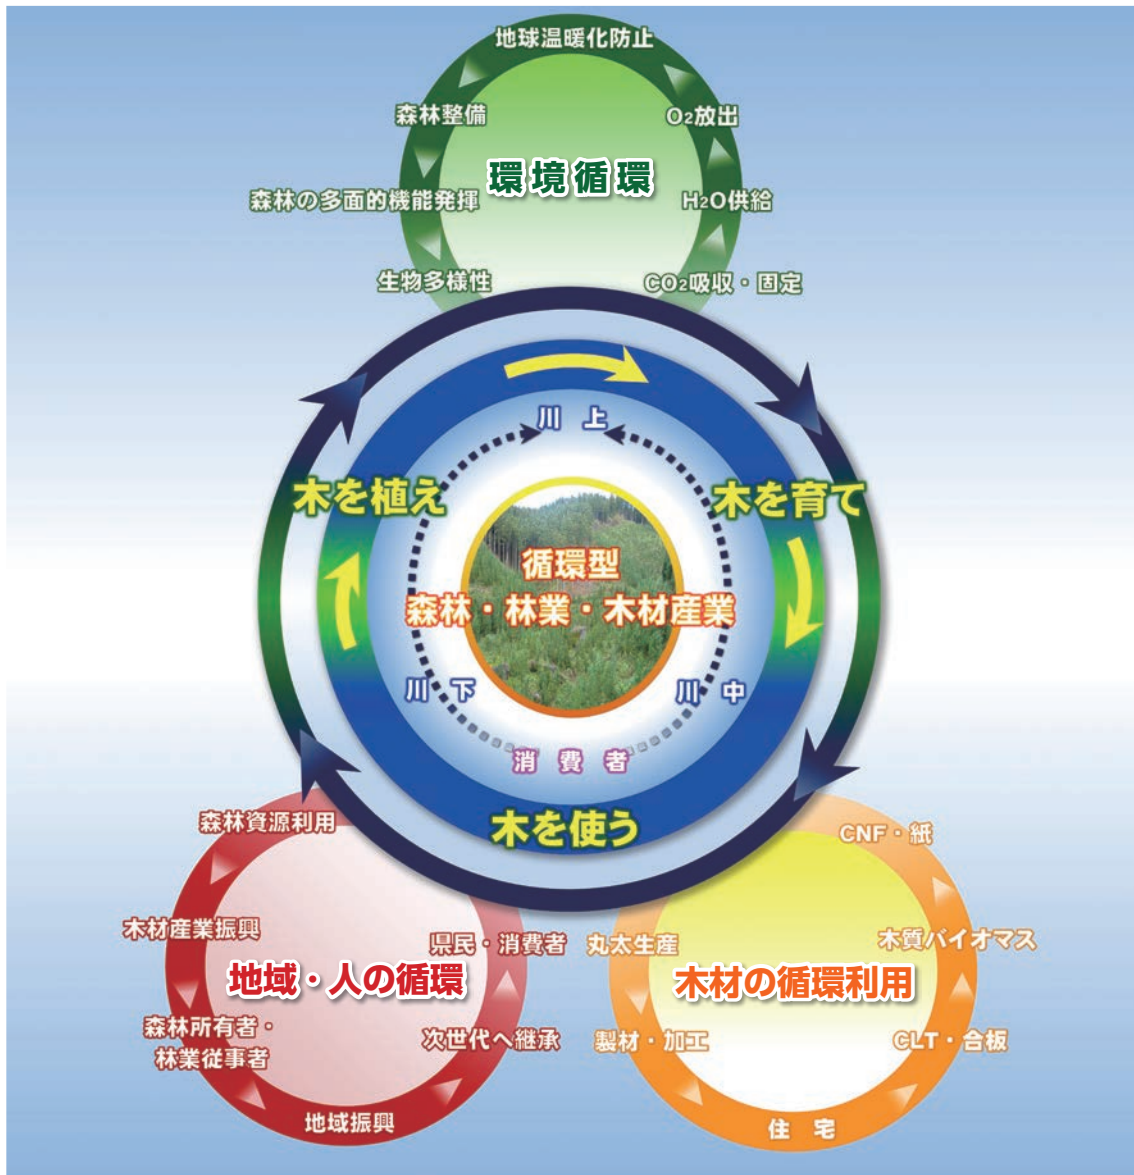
地球温暖化防止

森林整備

$O_2$放出

環境循環

森林の多面的機能発揮

$H_2O$供給

生物多様性

$CO_2$吸収・固定

川上

木を植え

木を育て

循環型
森林・林業・木材産業

川下

川中

消費者

木を使う

森林資源利用

CNF・紙

木材産業振興

県民・消費者

丸太生産

木質バイオマス

地域・人の循環

木材の循環利用

森林所有者・
林業従事者

次世代へ継承

製材・加工

CLT・合板

地域振興

住宅